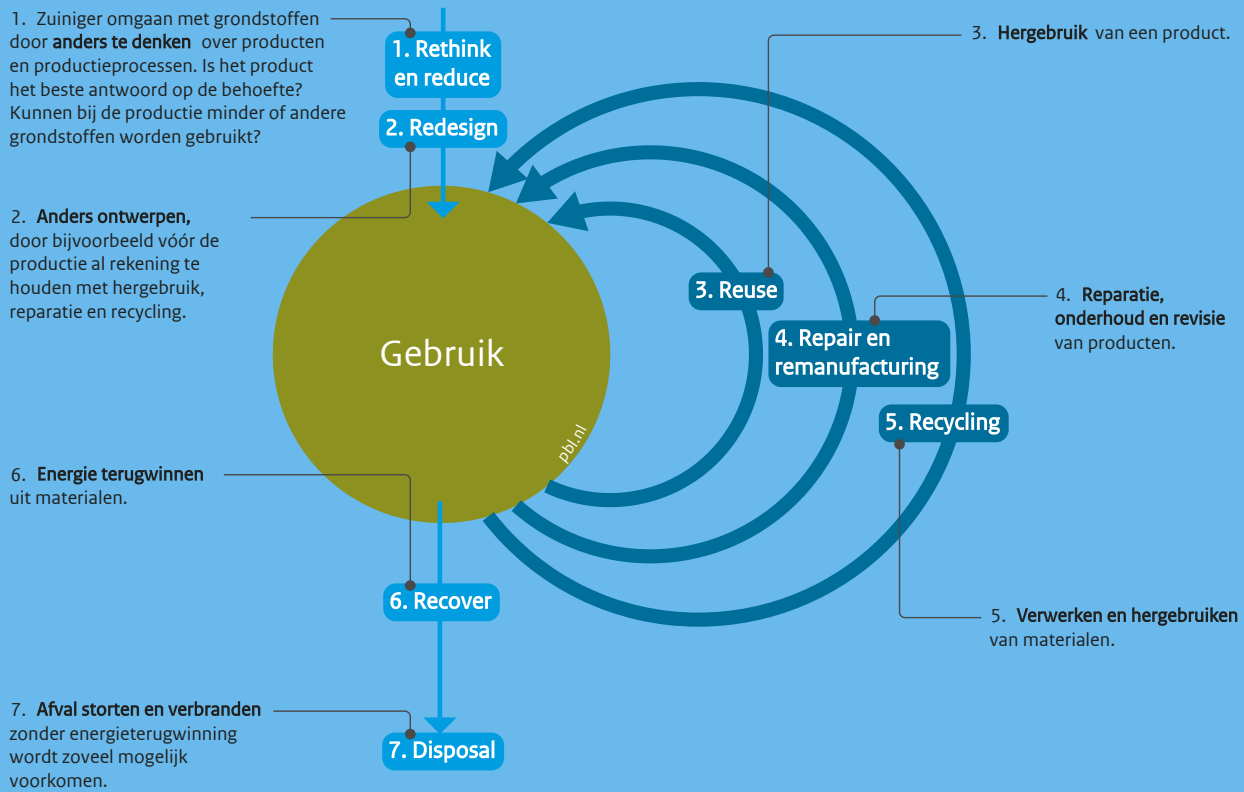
1. Zuiniger omgaan met grondstoffen door **anders te denken** over producten en productieprocessen. Is het product het beste antwoord op de behoefte? Kunnen bij de productie minder of andere grondstoffen worden gebruikt?

1. Rethink en reduce

2. Redesign

2. **Anders ontwerpen,** door bijvoorbeeld vóór de productie al rekening te houden met hergebruik, reparatie en recycling.

3. **Hergebruik** van een product.

3. Reuse

Gebruik

pbl.nl

4. Repair en remanufacturing

4. **Reparatie, onderhoud en revisie** van producten.

5. Recycling

6. **Energie terugwinnen** uit materialen.

6. Recover

5. **Verwerken en hergebruiken** van materialen.

7. **Afval storten en verbranden** zonder energieterugwinning wordt zoveel mogelijk voorkomen.

7. Disposal